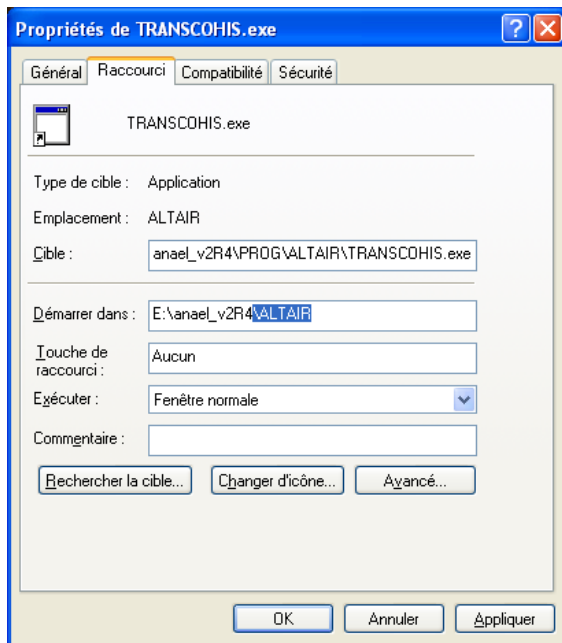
Propriétés de TRANSCOHIS.exe

Général | Raccourci | Compatibilité | Sécurité

TRANSCOHIS.exe

Type de cible : Application

Emplacement : ALTAIR

Cible : anael_v2R4\PROG\ALTAIR\TRANSCOHIS.exe

Démarrer dans : E:\anael_v2R4\ALTAIR

Touche de raccourci : Aucun

Exécuter : Fenêtre normale

Commentaire :

Rechercher la cible... | Changer d'icône... | Avancé...

OK | Annuler | Appliquer